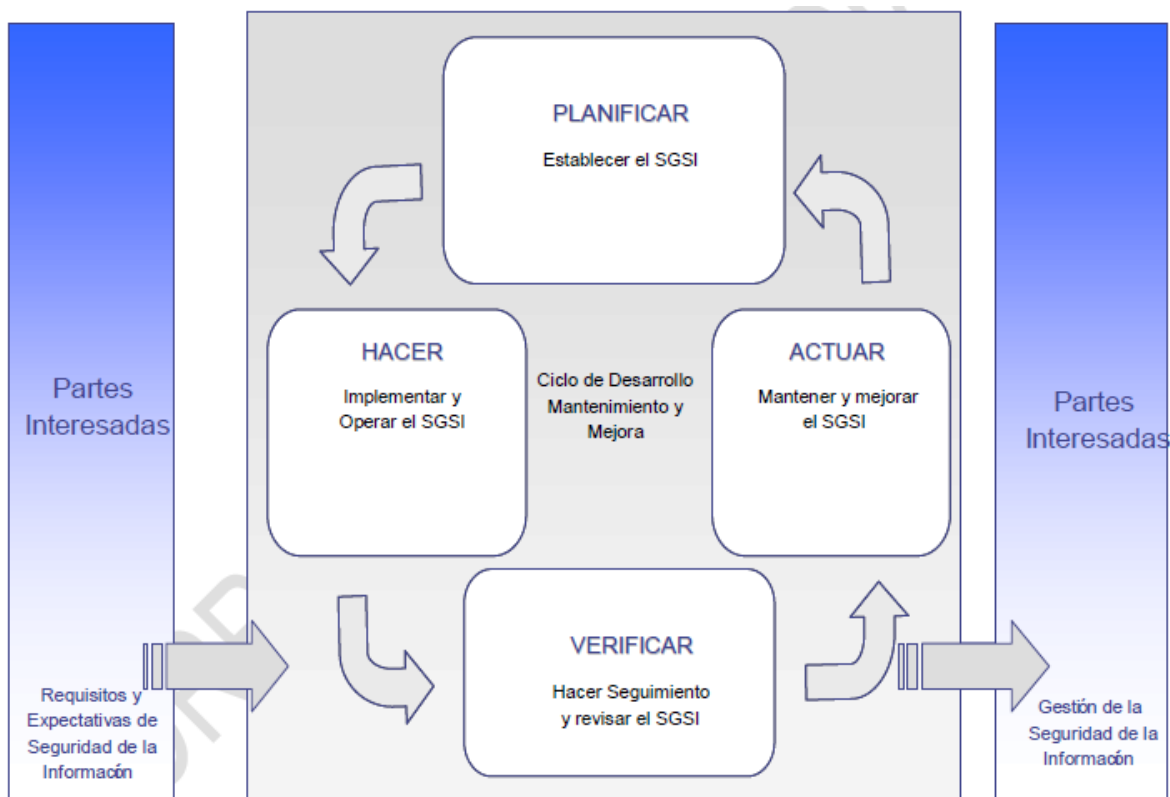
Partes Interesadas

PLANIFICAR

Establecer el SGSI

HACER

Implementar y Operar el SGSI

Ciclo de Desarrollo Mantenimiento y Mejora

ACTUAR

Mantener y mejorar el SGSI

VERIFICAR

Hacer Seguimiento y revisar el SGSI

Partes Interesadas

Requisitos y Expectativas de Seguridad de la Información

Gestión de la Seguridad de la Información